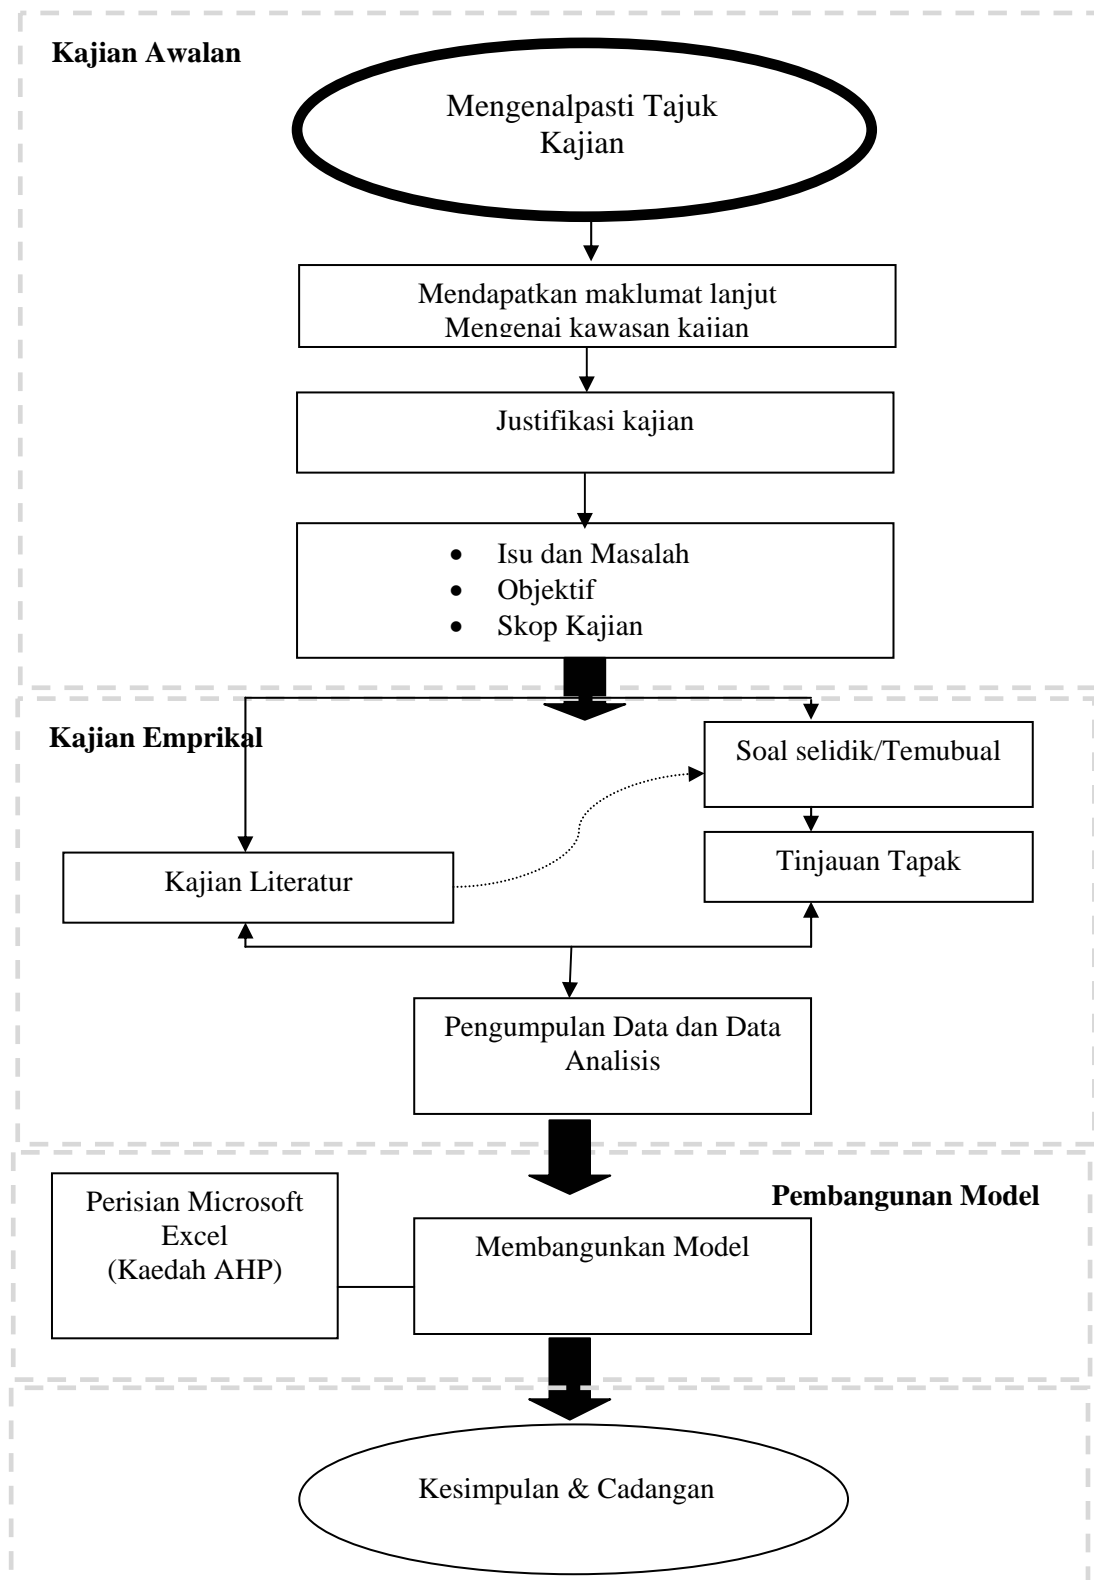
Kajian Awalan

Mengenalpasti Tajuk Kajian

Mendapatkan maklumat lanjut Mengenai kawasan kajian

Justifikasi kajian

- Isu dan Masalah
- Objektif
- Skop Kajian

Kajian Emprikal

Soal selidik/Temubual

Tinjauan Tapak

Kajian Literatur

Pengumpulan Data dan Data Analisis

Pembangunan Model

Perisian Microsoft Excel (Kaedah AHP)

Membangunkan Model

Kesimpulan & Cadangan